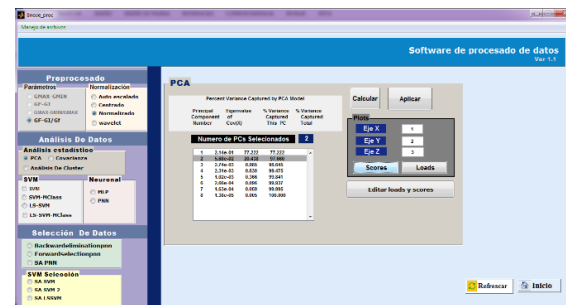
Smcue_proc

Manejo de archivos

Software de procesado de datos
Ver 1.1

Preprocesado
Parámetros
GMAX GMIN
GF-GI
GMAX GMIN GMAX
GF-GI/GF
Normalización
Auto escalado
Centrado
Normalizado
wavelet

Análisis De Datos
Análisis estadístico
PCA
Covarianza
Análisis De Cluster

SVM
SVM
SVM-MClass
LS-SVM
LS-SVM-MClass
Neuronal
MLP
PNN

Selección De Datos
Backwardeliminationpnn
Forwardselectionpnn
SA PNN

SVM Selección
SA SVM
SA SVM 2
SA LSSVM

PCA

Percent Variance Captured by PCA Model

| Principal Component Number | Eigenvalue of Cov(X) | % Variance Captured This PC | % Variance Captured Total |
|---|---|---|---|
| 1 | 3.14e-01 | 77.222 | 77.222 |
| 2 | 5.80e-02 | 20.438 | 97.660 |
| 3 | 2.79e-03 | 0.985 | 98.645 |
| 4 | 2.31e-03 | 0.830 | 99.475 |
| 5 | 1.02e-03 | 0.366 | 99.841 |
| 6 | 2.06e-04 | 0.096 | 99.937 |
| 7 | 1.51e-04 | 0.055 | 99.992 |
| 8 | 1.38e-05 | 0.008 | 100.000 |

Numero de PCs Selecionados 2

Calcular
Aplicar

Plots
Eje X 1
Eje Y 2
Eje Z 3
Scores
Loads

Editar loads y scores

Refrescar
Inicio